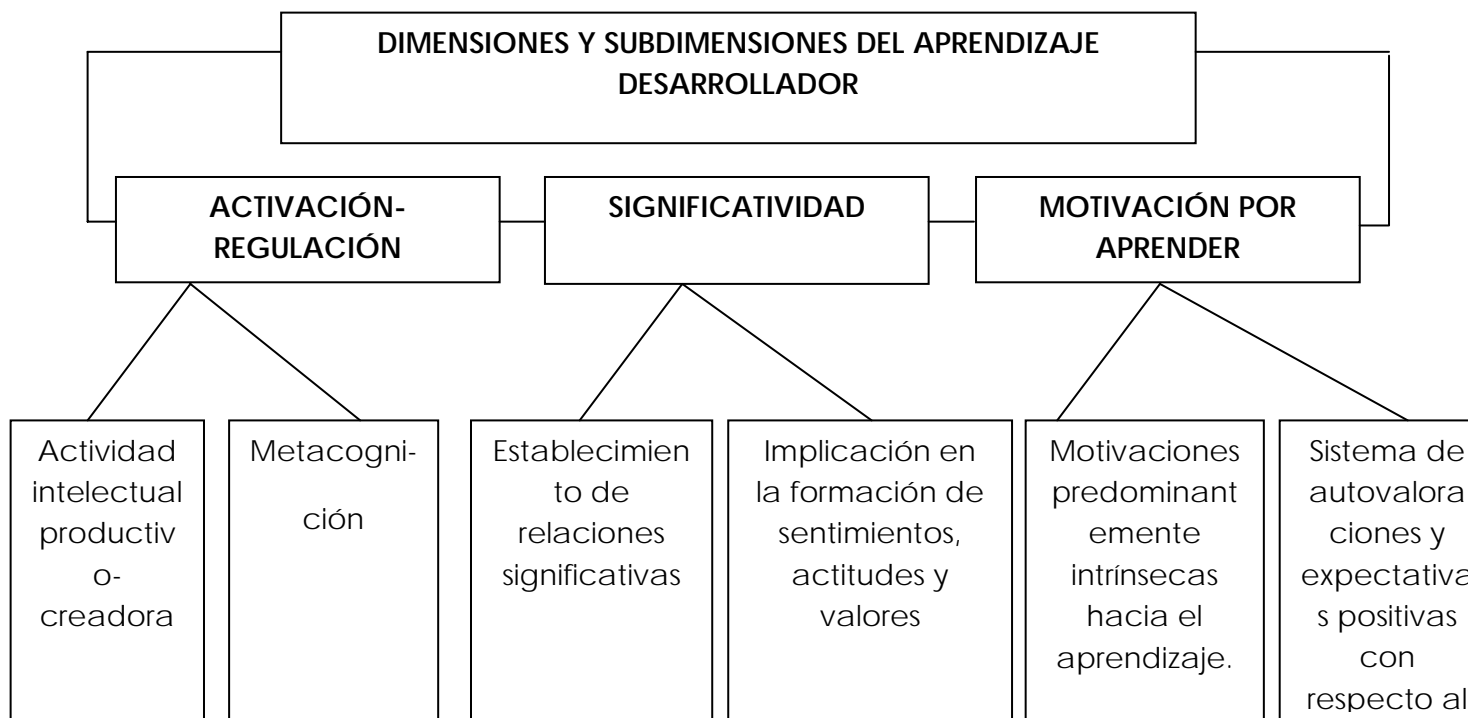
DIMENSIONES Y SUBDIMENSIONES DEL APRENDIZAJE DESARROLLADOR

ACTIVACIÓN-REGULACIÓN

SIGNIFICATIVIDAD

MOTIVACIÓN POR APRENDER

Actividad intelectual productivo-creadora

Metacognición

Establecimiento de relaciones significativas

Implicación en la formación de sentimientos, actitudes y valores

Motivaciones predominantemente intrínsecas hacia el aprendizaje.

Sistema de autovaloraciones y expectativas positivas con respecto al